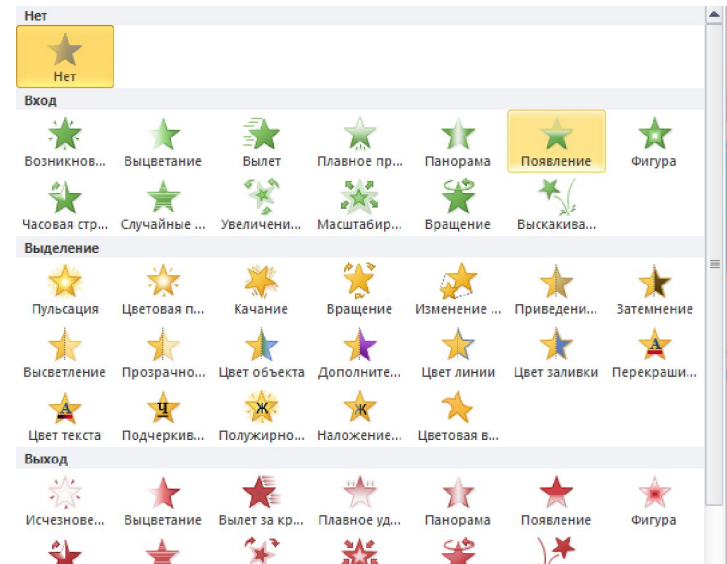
Нет

Нет

Вход

Возникнов... Выцветание Вылет Плавное пр... Панорама Появление Фигура

Часовая стр... Случайные ... Увеличени... Масштабир... Вращение Выскакива...

Выделение

Пульсация Цветовая п... Качание Вращение Изменение ... Приведени... Затемнение

Высветление Прозрачно... Цвет объекта Дополните... Цвет линии Цвет заливки Перекраши...

А Ч Ж Ж

Цвет текста Подчеркив... Полужирно... Наложение... Цветовая в...

Выход

Исчезнове... Выцветание Вылет за кр... Плавное уд... Панорама Появление Фигура